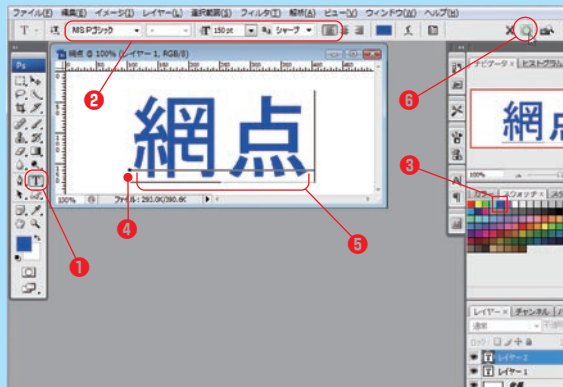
ファイル(F) 編集(E) イメージ(I) レイヤー(L) 選択範囲(S) フィルタ(T) 解析(A) ビュー(V) ウィンドウ(W) ヘルプ(H)

MS Pゴシック
150 pt
シャープ

網点 @ 100% (レイヤー 1, RGB/8)

網点

100%
ファイル : 293.0K/390.6K

ナビゲーター × ヒストグラム

網点

カラー スウォッチ × スタ

レイヤー × チャンネル パ
通常
ロック :
レイヤー 2
レイヤー 1

❶
❷
❸
❹
❺
❻